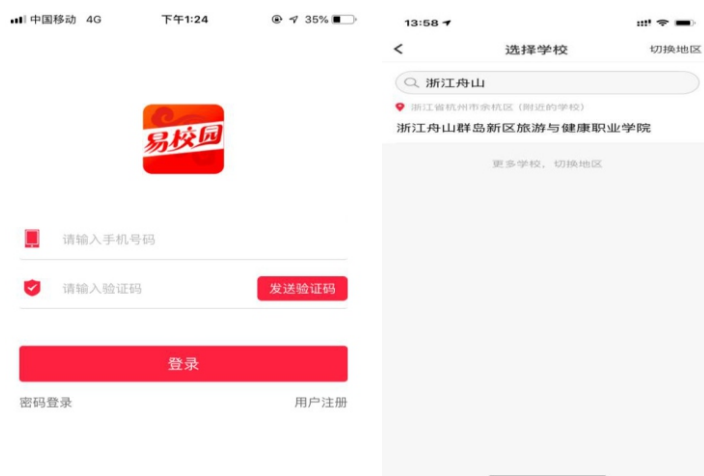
中国移动 4G
下午1:24
35%

易校园

请输入手机号码

请输入验证码
发送验证码

登录

密码登录
用户注册

13:58

<
选择学校
切换地区

浙江舟山

浙江省杭州市余杭区（附近的学校）

浙江舟山群岛新区旅游与健康职业学院

更多学校，切换地区